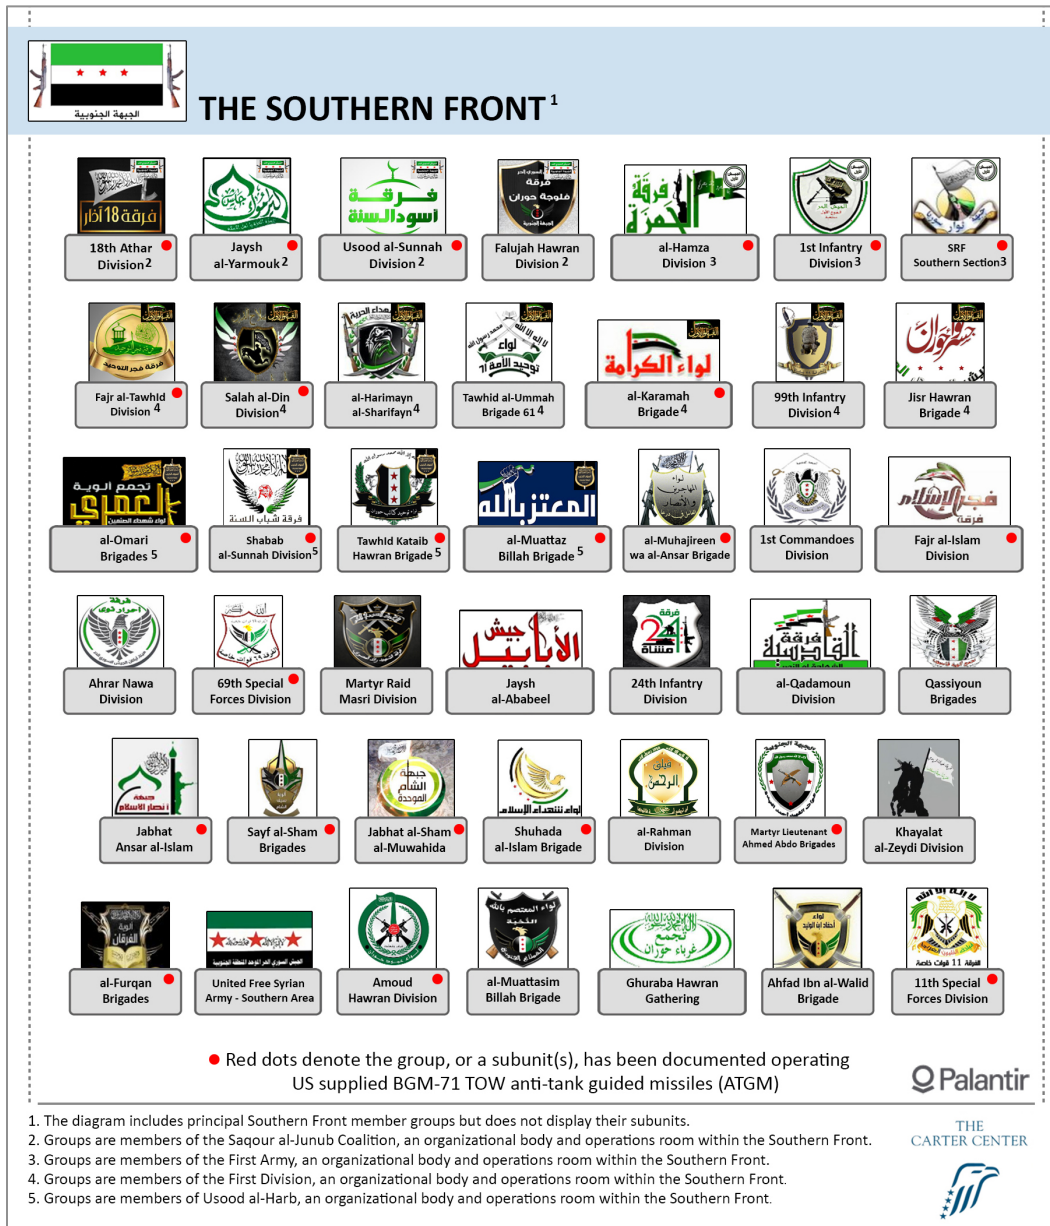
الجبهة الجنوبية

THE SOUTHERN FRONT $^1$

فرقة 18 آذار
18th Athar Division$^2$

Jaysh al-Yarmouk$^2$

فرقة أسود السنة
Usood al-Sunnah Division$^2$

فرقة فلوجة حوران
Falujah Hawran Division$^2$

فرقة الحمزة
al-Hamza Division$^3$

1st Infantry Division$^3$

SRF Southern Section$^3$

فرقة فجر التوحيد
Fajr al-Tawhid Division$^4$

Salah al-Din Division$^4$

al-Harimayn al-Sharifayn$^4$

لواء توحيد الأمة 61
Tawhid al-Ummah Brigade 61$^4$

لواء الكرامة
al-Karamah Brigade$^4$

99th Infantry Division$^4$

جسر حوران
Jisr Hawran Brigade$^4$

تجمع ألوية العمري
al-Omari Brigades$^5$

فرقة شباب السنة
Shabab al-Sunnah Division$^5$

Tawhid Kataib Hawran Brigade$^5$

المعتز بالله
al-Muattaz Billah Brigade$^5$

al-Muhajireen wa al-Ansar Brigade

1st Commandoes Division

فجر الإسلام
Fajr al-Islam Division

Ahrar Nawa Division

69th Special Forces Division

Martyr Raid Masri Division

جيش الأبابيل
Jaysh al-Ababeel

فرقة 24 مشاة
24th Infantry Division

فرقة القادسية
al-Qadamoun Division

Qassiyoun Brigades

جبهة أنصار الإسلام
Jabhat Ansar al-Islam

Sayf al-Sham Brigades

جبهة الشام الموحدة
Jabhat al-Sham al-Muwahida

لواء شهداء الإسلام
Shuhada al-Islam Brigade

فيلق الرحمن
al-Rahman Division

Martyr Lieutenant Ahmed Abdo Brigades

Khayalat al-Zeydi Division

الفرقان
al-Furqan Brigades

الجيش السوري الحر الموحد المنطقة الجنوبية
United Free Syrian Army - Southern Area

Amoud Hawran Division

لواء المعتصم بالله
al-Muattasim Billah Brigade

تجمع غرباء حوران
Ghuraba Hawran Gathering

لواء أحفاد ابن الوليد
Ahfad Ibn al-Walid Brigade

الفرقة 11 قوات خاصة
11th Special Forces Division

Red dots denote the group, or a subunit(s), has been documented operating US supplied BGM-71 TOW anti-tank guided missiles (ATGM)

Palantir

1. The diagram includes principal Southern Front member groups but does not display their subunits.
2. Groups are members of the Saqour al-Junub Coalition, an organizational body and operations room within the Southern Front.
3. Groups are members of the First Army, an organizational body and operations room within the Southern Front.
4. Groups are members of the First Division, an organizational body and operations room within the Southern Front.
5. Groups are members of Usood al-Harb, an organizational body and operations room within the Southern Front.

THE CARTER CENTER